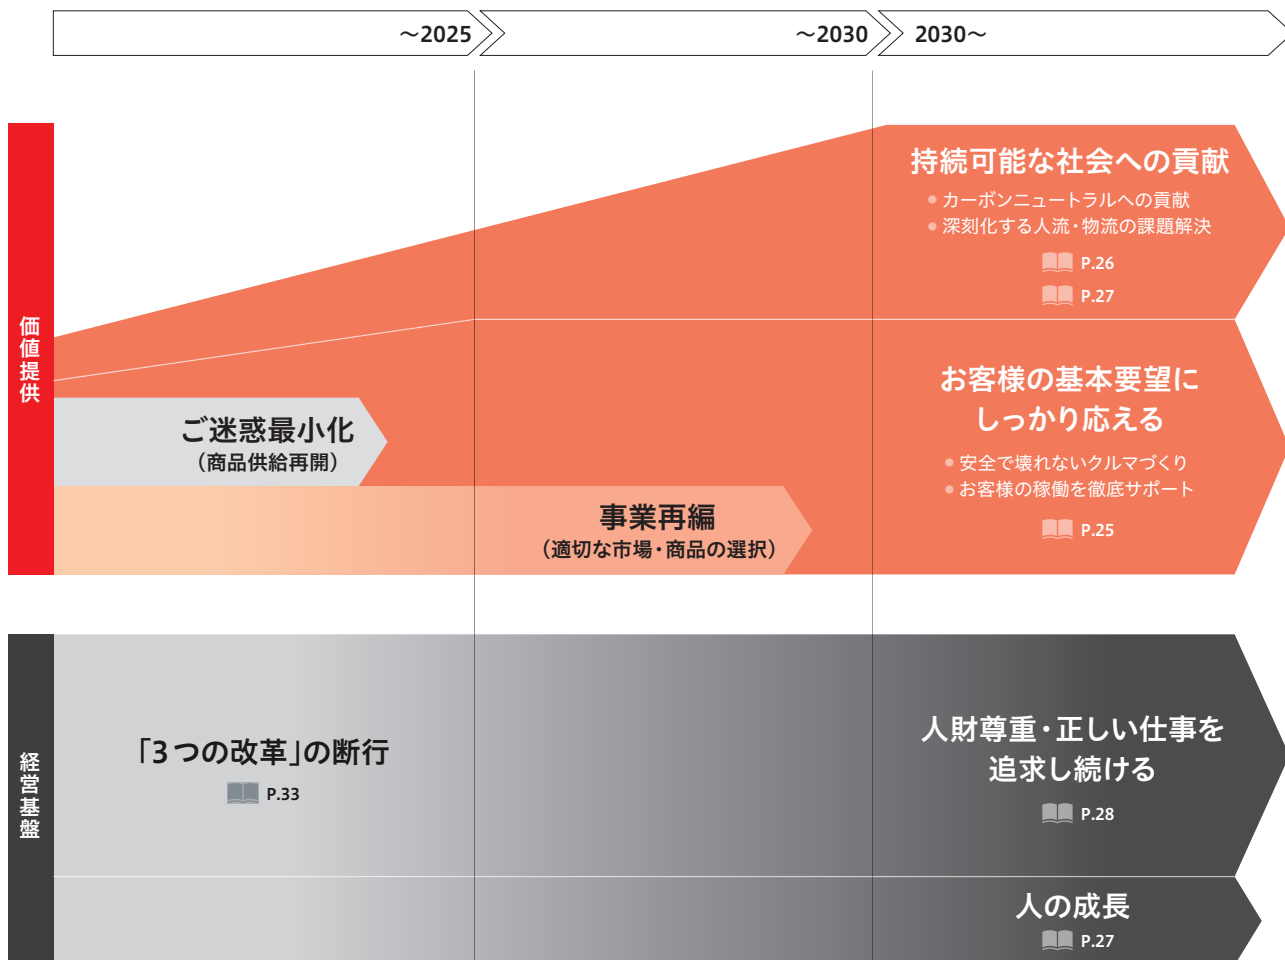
～2025

～2030

2030～

価値提供

持続可能な社会への貢献

• カーボンニュートラルへの貢献
• 深刻化する人流・物流の課題解決

P.26

P.27

お客様の基本要望にしっかり応える

• 安全で壊れないクルマづくり
• お客様の稼働を徹底サポート

P.25

ご迷惑最小化
（商品供給再開）

事業再編
（適切な市場・商品の選択）

経営基盤

「3つの改革」の断行

P.33

人財尊重・正しい仕事を追求し続ける

P.28

人の成長

P.27